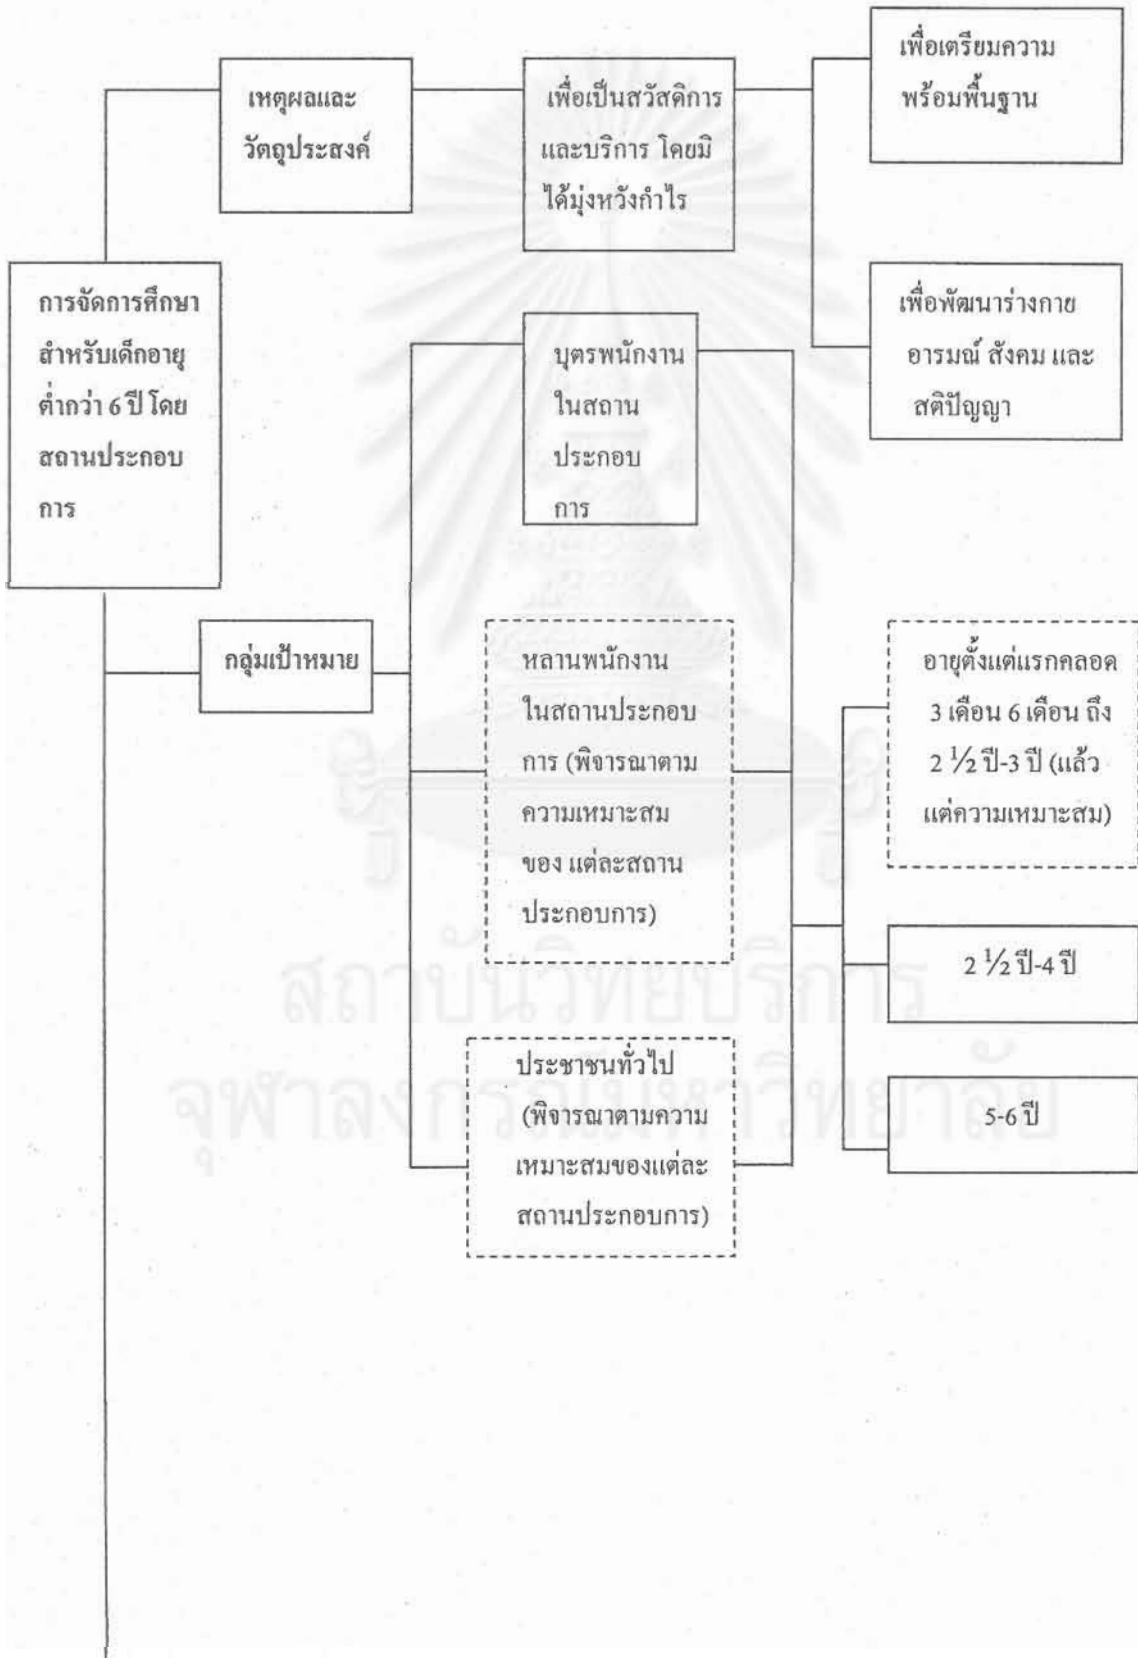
การจัดการศึกษาสำหรับเด็กอายุต่ำกว่า 6 ปี โดยสถานประกอบการ

เหตุผลและวัตถุประสงค์

เพื่อเป็นสวัสดิการและบริการ โดยมิได้มุ่งหวังกำไร

เพื่อเตรียมความพร้อมพื้นฐาน

เพื่อพัฒนาร่างกาย อารมณ์ สังคม และสติปัญญา

กลุ่มเป้าหมาย

บุตรพนักงานในสถานประกอบการ

หลานพนักงานในสถานประกอบการ (พิจารณาตามความเหมาะสมของ แต่ละสถานประกอบการ)

ประชาชนทั่วไป (พิจารณาตามความเหมาะสมของแต่ละสถานประกอบการ)

อายุตั้งแต่แรกคลอด 3 เดือน 6 เดือน ถึง 2 ½ ปี-3 ปี (แล้วแต่ความเหมาะสม)

2 ½ ปี-4 ปี

5-6 ปี

สถาบันวิทยบริการ
จุฬาลงกรณ์มหาวิทยาลัย